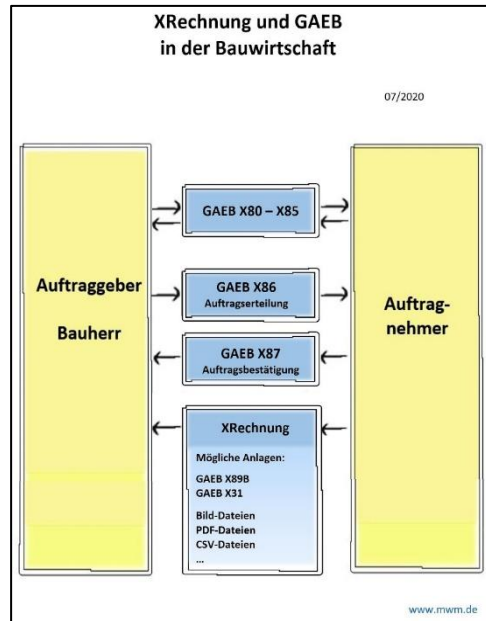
XRechnung und GAEB
in der Bauwirtschaft

07/2020

Auftraggeber

Bauherr

GAEB X80 – X85

GAEB X86
Auftragserteilung

GAEB X87
Auftragsbestätigung

XRechnung

Mögliche Anlagen:

GAEB X89B
GAEB X31

Bild-Dateien
PDF-Dateien
CSV-Dateien
...

Auftragnehmer

www.mwm.de